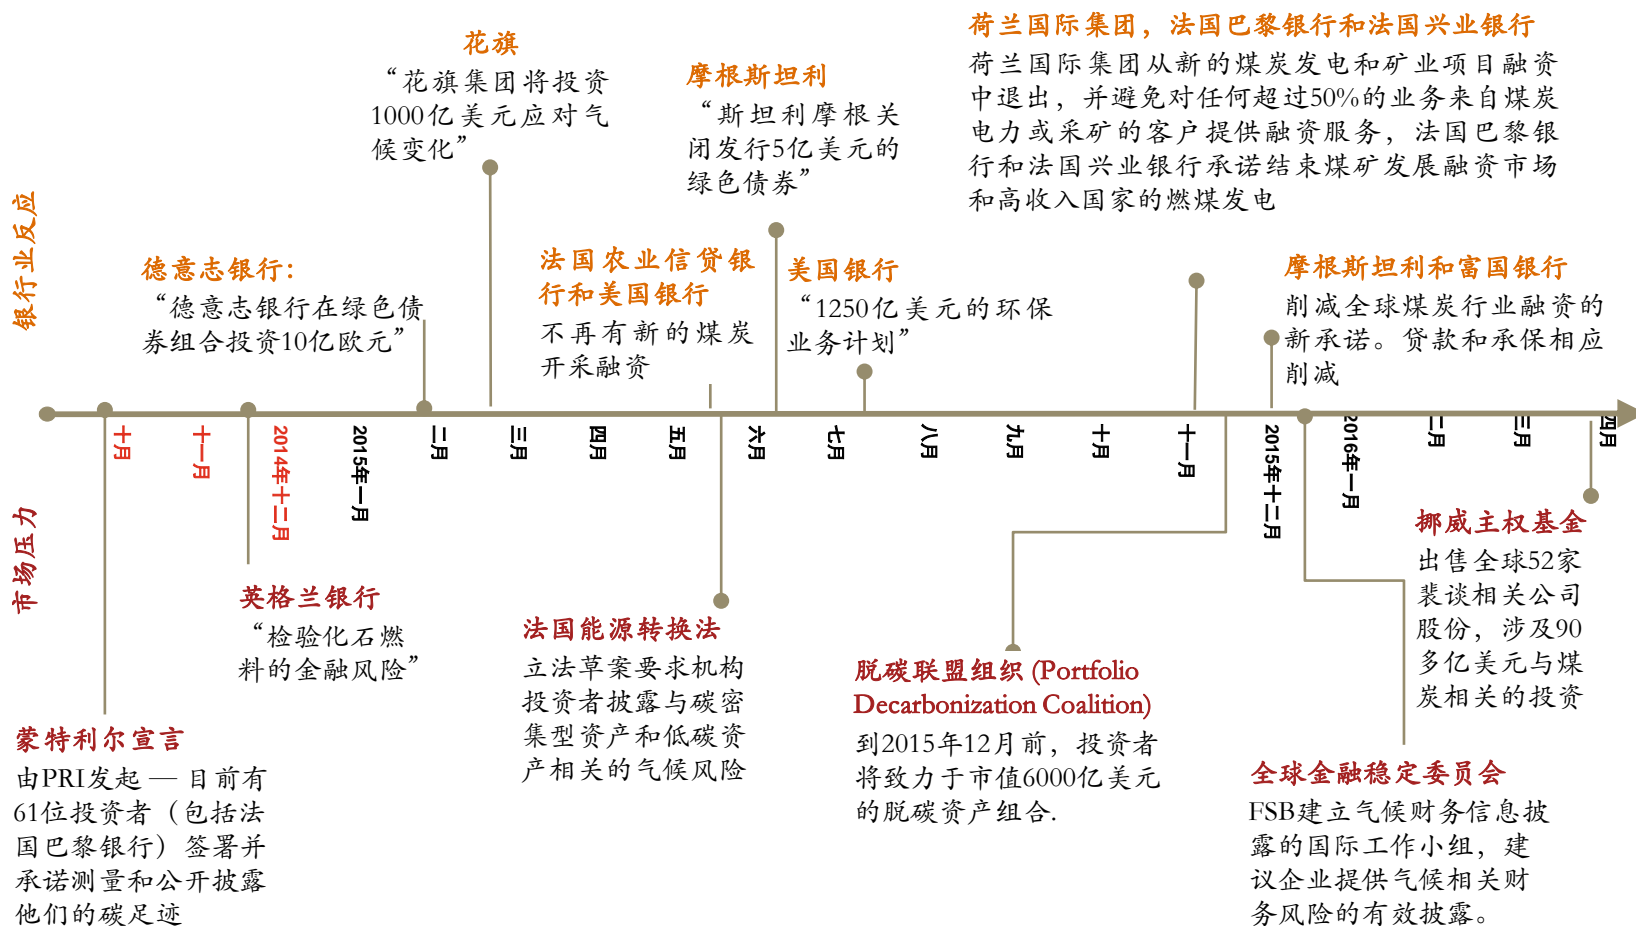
银行业反应

花旗
“花旗集团将投资1000亿美元应对气候变化”

摩根斯坦利
“斯坦利摩根关闭发行5亿美元的绿色债券”

荷兰国际集团，法国巴黎银行和法国兴业银行
荷兰国际集团从新的煤炭发电和矿业项目融资中退出，并避免对任何超过50%的业务来自煤炭电力或采矿的客户提供融资服务，法国巴黎银行和法国兴业银行承诺结束煤矿发展融资市场和高收入国家的燃煤发电

德意志银行：
“德意志银行在绿色债券组合投资10亿欧元”

法国农业信贷银行和美国银行
不再有新的煤炭开采融资

美国银行
“1250亿美元的环保业务计划”

摩根斯坦利和富国银行
削减全球煤炭行业融资的新承诺。贷款和承保相应削减

十月 十一月 2014年十二月 2015年一月 二月 三月 四月 五月 六月 七月 八月 九月 十月 十一月 2015年十二月 2016年一月 二月 三月 四月

市场压力

英格兰银行
“检验化石燃料的金融风险”

法国能源转换法
立法草案要求机构投资者披露与碳密集型资产和低碳资产相关的气候风险

脱碳联盟组织 (Portfolio Decarbonization Coalition)
到2015年12月前，投资者将致力于市值6000亿美元的脱碳资产组合.

挪威主权基金
出售全球52家裴谈相关公司股份，涉及90多亿美元与煤炭相关的投资

蒙特利尔宣言
由PRI发起 — 目前有61位投资者（包括法国巴黎银行）签署并承诺测量和公开披露他们的碳足迹

全球金融稳定委员会
FSB建立气候财务信息披露的国际工作小组，建议企业提供气候相关财务风险的有效披露。